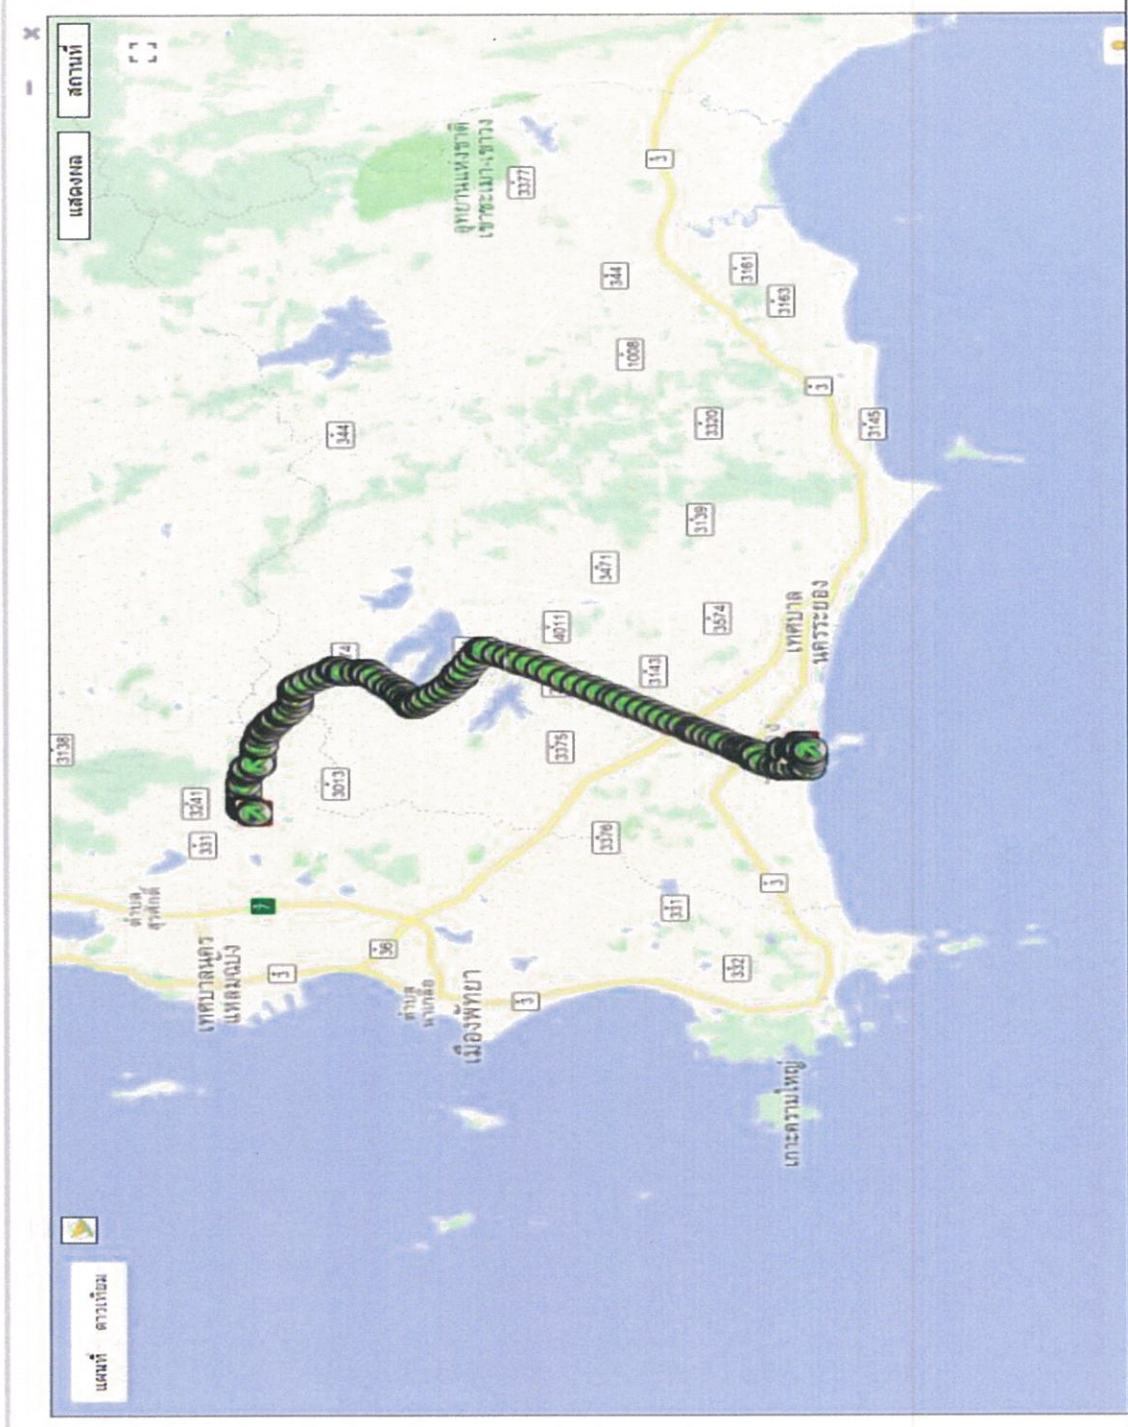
แสดงผล
สถานที่
อุทยานแห่งชาติ เขาชะเมา-เขาวง
3377
3
344
1008
3161
3163
3
3145
344
3320
3139
3471
4011
3674
เทศบาล นครระยอง
3143
3375
3138
3241
331
3013
3376
ตำบล สุรศักดิ์
เทศบาลนคร แหลมฉบัง
7
3
36
ตำบล หนองปรือ
เมืองพัทยา
3
331
3
332
เกาะคราม
แผนที่
ดาวเทียม